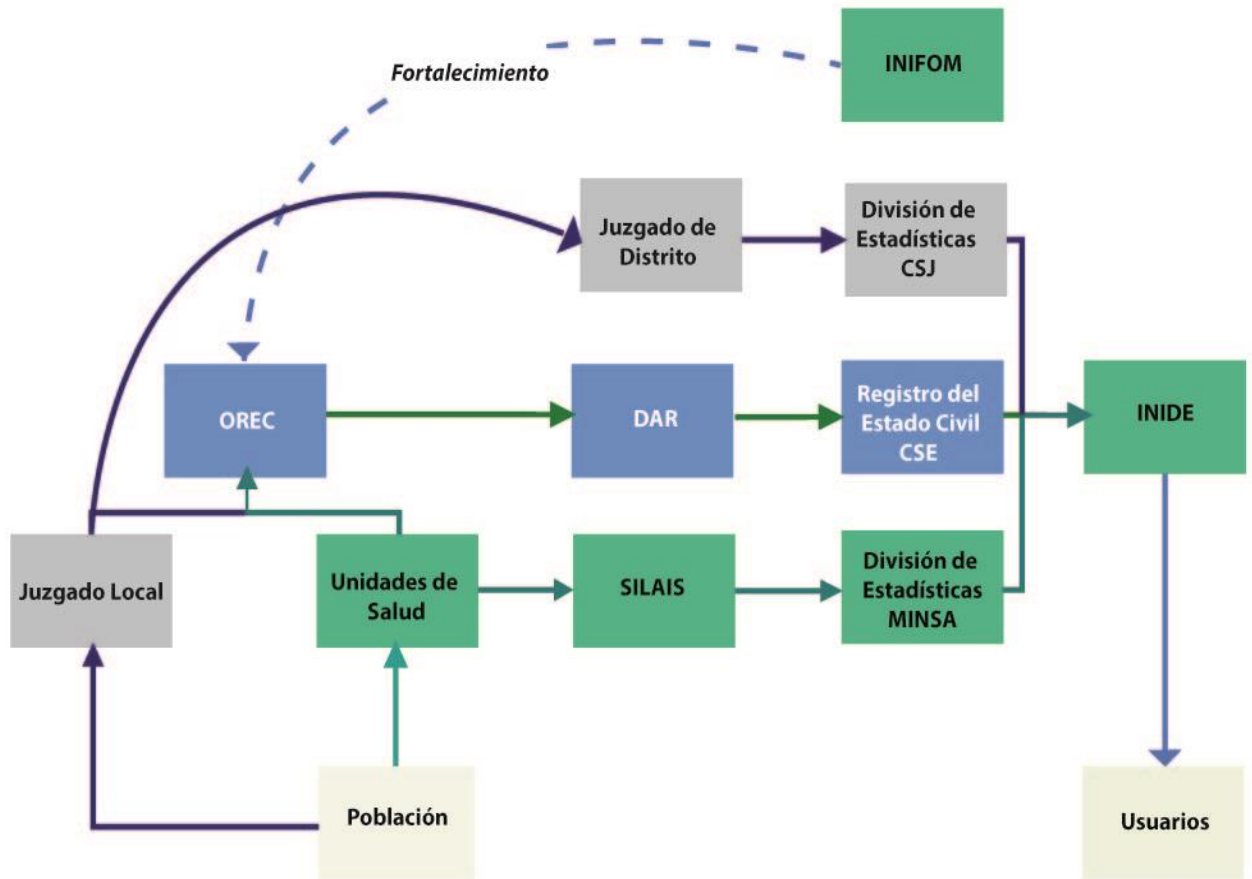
INIFOM

Fortalecimiento

Juzgado de Distrito

División de Estadísticas CSJ

OREC

DAR

Registro del Estado Civil CSE

INIDE

Juzgado Local

Unidades de Salud

SILAIS

División de Estadísticas MINSA

Población

Usuarios